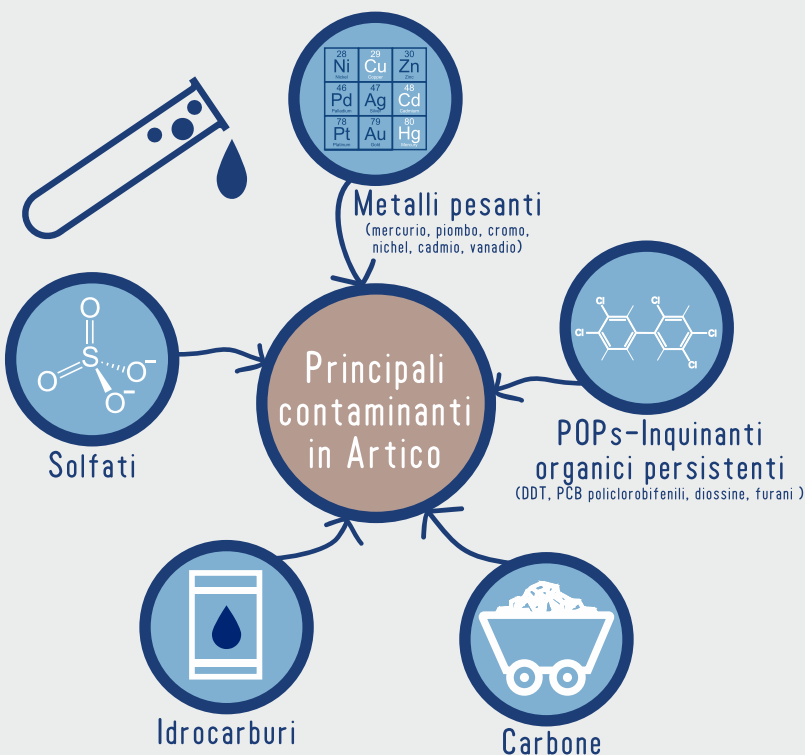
28 Ni Nickel
29 Cu Copper
30 Zn Zinc
46 Pd Palladium
47 Ag Silver
48 Cd Cadmium
78 Pt Platinum
79 Au Gold
80 Hg Mercury

Metalli pesanti
(mercurio, piombo, cromo, nichel, cadmio, vanadio)

O
$O{=}S{-}O^-$
$O^-$

Solfati

Principali contaminanti in Artico

Cl Cl
Cl Cl
Cl Cl

POPs-Inquinanti organici persistenti
(DDT, PCB policlorobifenili, diossine, furani )

Idrocarburi

Carbone